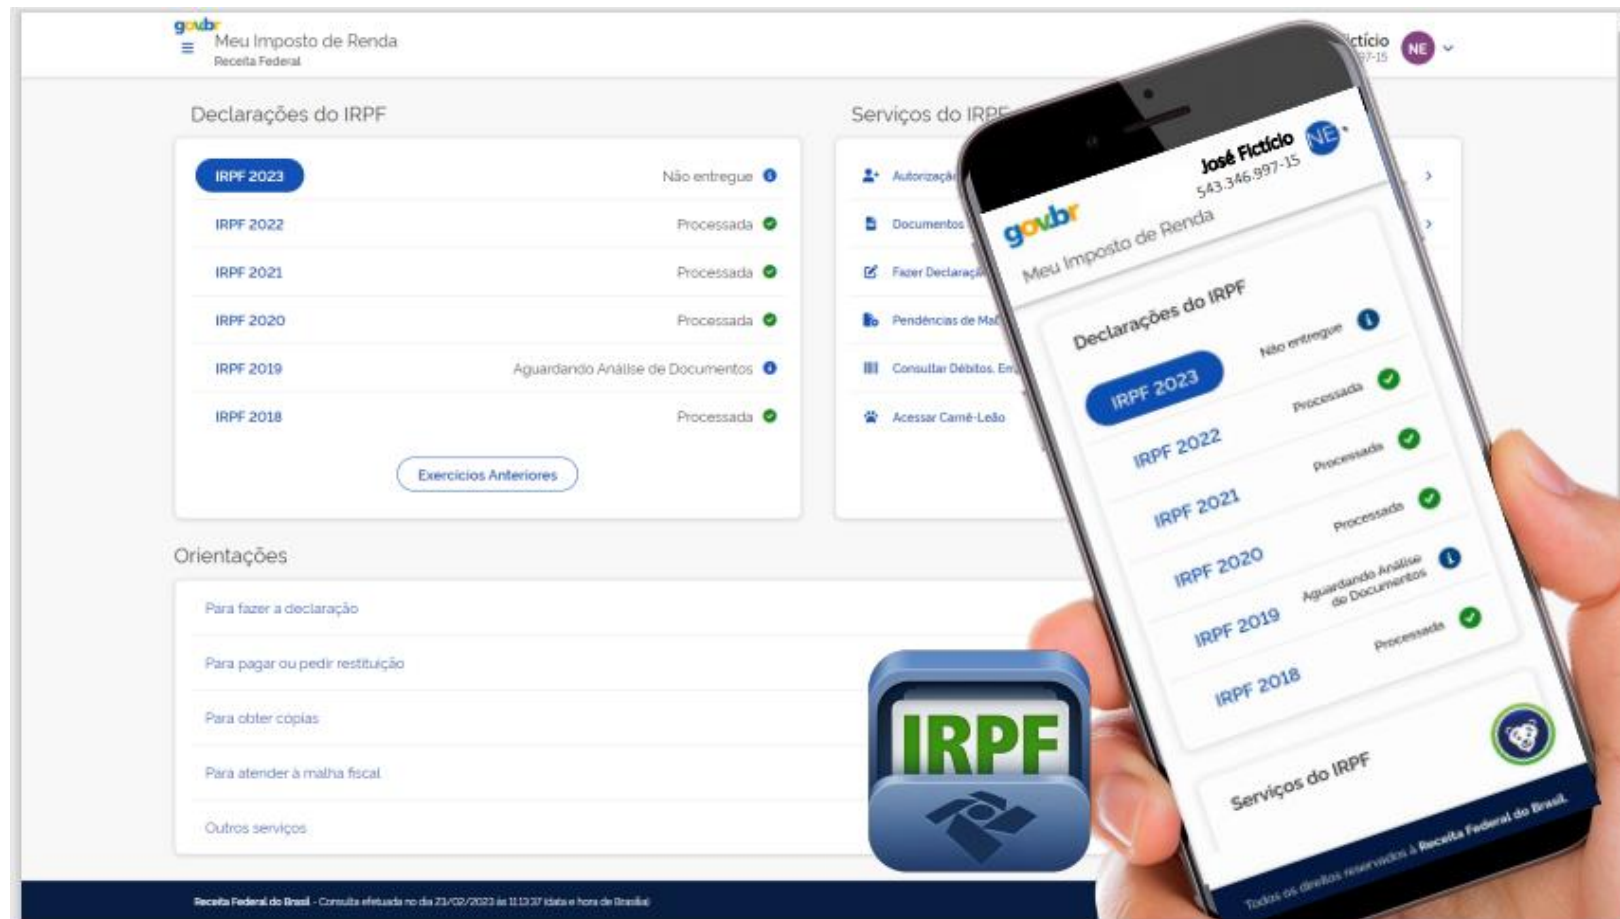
gov.br
Meu Imposto de Renda
Receita Federal

ctício
97-15
NE

Declarações do IRPF

| | |
|---|---|
| IRPF 2023 | Não entregue |
| IRPF 2022 | Processada |
| IRPF 2021 | Processada |
| IRPF 2020 | Processada |
| IRPF 2019 | Aguardando Análise de Documentos |
| IRPF 2018 | Processada |

Exercícios Anteriores

Serviços do IRPF
Autorizaçã
Documentos
Fazer Declaraçã
Pendências de Ma
Consultar Débitos, Em
Acessar Carnê-Leão

Orientações
Para fazer a declaração
Para pagar ou pedir restituição
Para obter cópias
Para atender à malha fiscal
Outros serviços

Receita Federal do Brasil - Consulta efetuada no dia 21/02/2023 às 11:13:37 (data e hora de Brasília)

IRPF

José Fictício
543.346.997-15
NE
gov.br
Meu Imposto de Renda
Declarações do IRPF
IRPF 2023 Não entregue
IRPF 2022 Processada
IRPF 2021 Processada
IRPF 2020 Processada
IRPF 2019 Aguardando Análise do Documentos
IRPF 2018 Processada
Serviços do IRPF
Todos os direitos reservados à Receita Federal do Brasil.